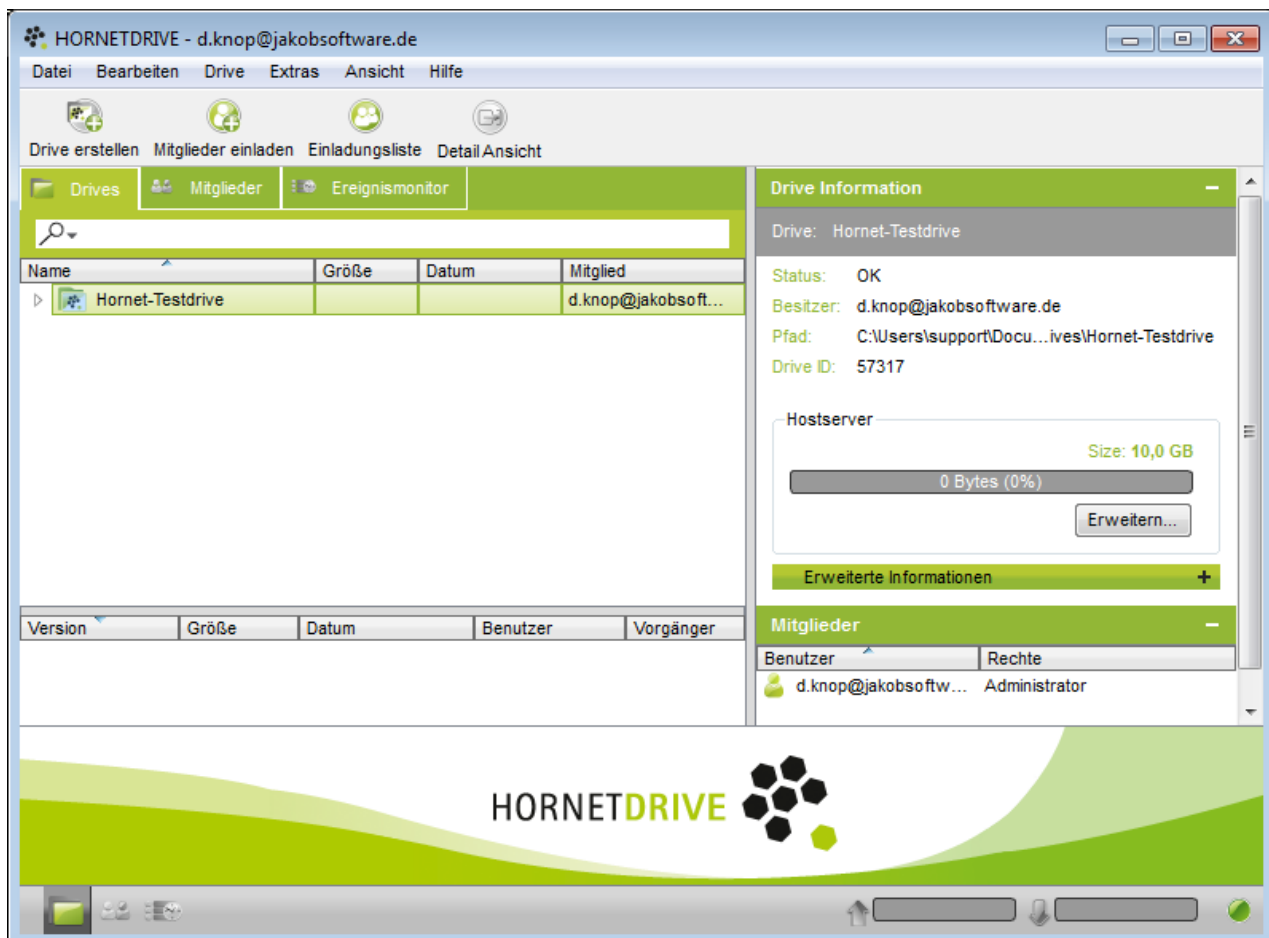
HORNETDRIVE - d.knop@jakobsoftware.de

Datei Bearbeiten Drive Extras Ansicht Hilfe

Drive erstellen Mitglieder einladen Einladungsliste Detail Ansicht

Drives Mitglieder Ereignismonitor

| Name | Größe | Datum | Mitglied |
|---|---|---|---|
| Hornet-Testdrive | | | d.knop@jakobsoft... |

| Version | Größe | Datum | Benutzer | Vorgänger |
|---|---|---|---|---|

Drive Information

Drive: Hornet-Testdrive

Status: OK
Besitzer: d.knop@jakobsoftware.de
Pfad: C:\Users\support\Docu...ives\Hornet-Testdrive
Drive ID: 57317

Hostserver
Size: 10,0 GB
0 Bytes (0%)
Erweitern...

Erweiterte Informationen +

Mitglieder

| Benutzer | Rechte |
|---|---|
| d.knop@jakobsoftw... | Administrator |

HORNETDRIVE